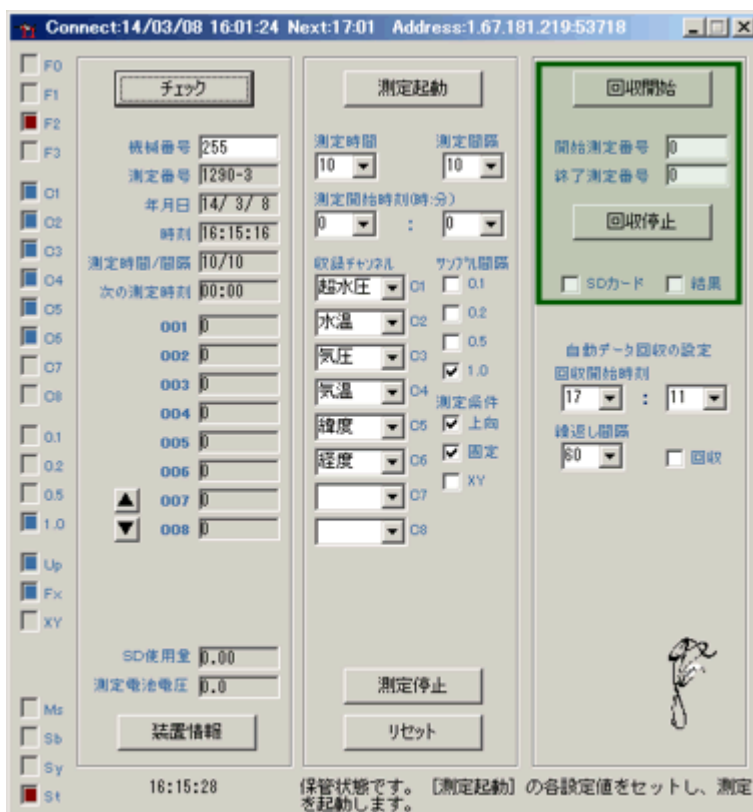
Connect:14/03/08 16:01:24 Next:17:01 Address:1.67.181.219:53718

F0
F1
F2
F3
C1
C2
C3
C4
C5
C6
C7
C8
0.1
0.2
0.5
1.0
Up
Fx
XY
Ms
Sb
Sy
St

チェック

機械番号 255
測定番号 1290-3
年月日 14/ 3/ 8
時刻 16:15:16
測定時間/間隔 10/10
次の測定時刻 00:00
001 0
002 0
003 0
004 0
005 0
006 0
007 0
008 0

SD使用量 0.00
測定電池電圧 0.0

装置情報

16:15:28

測定起動

測定時間 10
測定間隔 10
測定開始時刻(時:分)
0 : 0
収録チャンネル
超水圧 C1
水温 C2
気圧 C3
気温 C4
緯度 C5
経度 C6
C7
C8
サンプル間隔
0.1
0.2
0.5
1.0
測定条件
上向
固定
XY

測定停止

リセット

保管状態です。［測定起動］の各設定値をセットし、測定を起動します。

回収開始

開始測定番号 0
終了測定番号 0

回収停止

SDカード 結果

自動データ回収の設定
回収開始時刻
17 : 11
繰返し間隔
60
回収